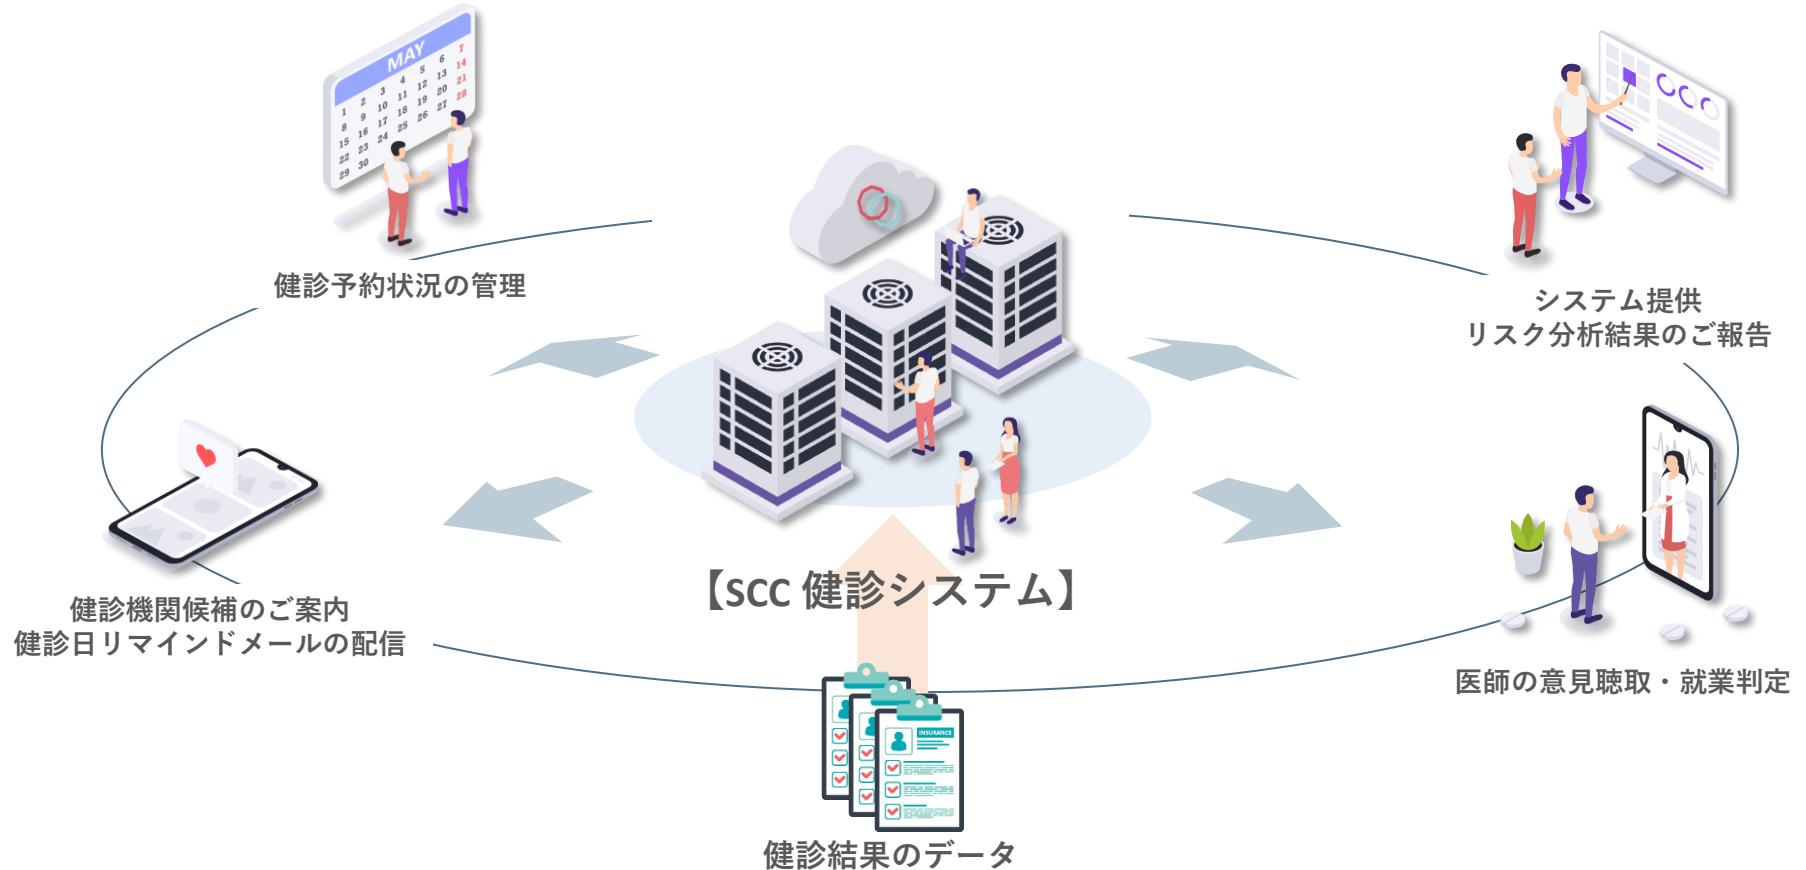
MAY

1 2 3 4 5 6 7
8 9 10 11 12 13 14
15 16 17 18 19 20 21
22 23 24 25 26 27 28
29 30

健診予約状況の管理

システム提供
リスク分析結果のご報告

健診機関候補のご案内
健診日リマインドメールの配信

【SCC 健診システム】

医師の意見聴取・就業判定

INSURANCE

健診結果のデータ